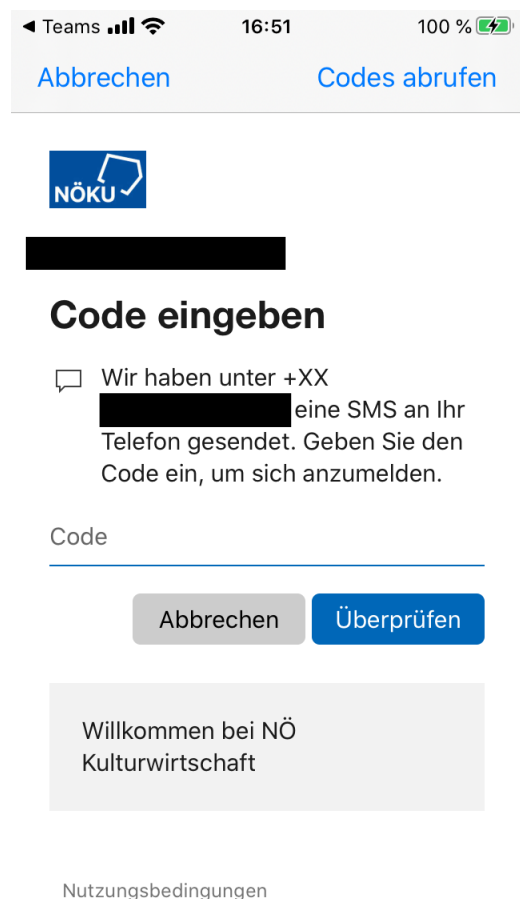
◀ Teams 16:51 100 %

Abbrechen Codes abrufen

NÖKU

Code eingeben

Wir haben unter +XX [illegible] eine SMS an Ihr Telefon gesendet. Geben Sie den Code ein, um sich anzumelden.

Code

Abbrechen Überprüfen

Willkommen bei NÖ Kulturwirtschaft

Nutzungsbedingungen